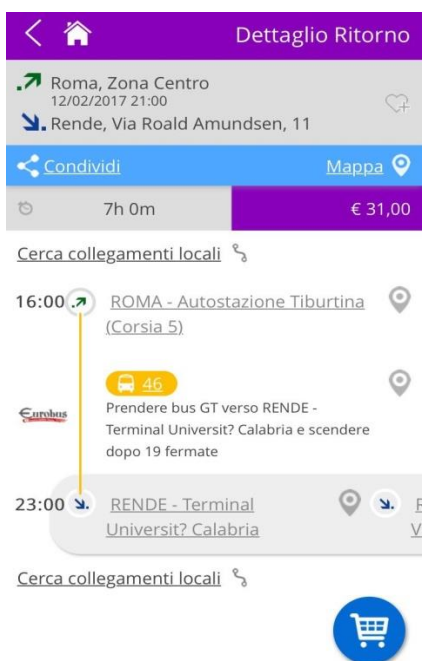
Dettaglio Ritorno

Roma, Zona Centro
12/02/2017 21:00
Rende, Via Roald Amundsen, 11

Condividi
Mappa

7h 0m
€ 31,00

Cerca collegamenti locali

16:00 ROMA - Autostazione Tiburtina (Corsia 5)

46
Eurobus
Prendere bus GT verso RENDE - Terminal Universit? Calabria e scendere dopo 19 fermate

23:00 RENDE - Terminal Universit? Calabria

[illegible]
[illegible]

Cerca collegamenti locali